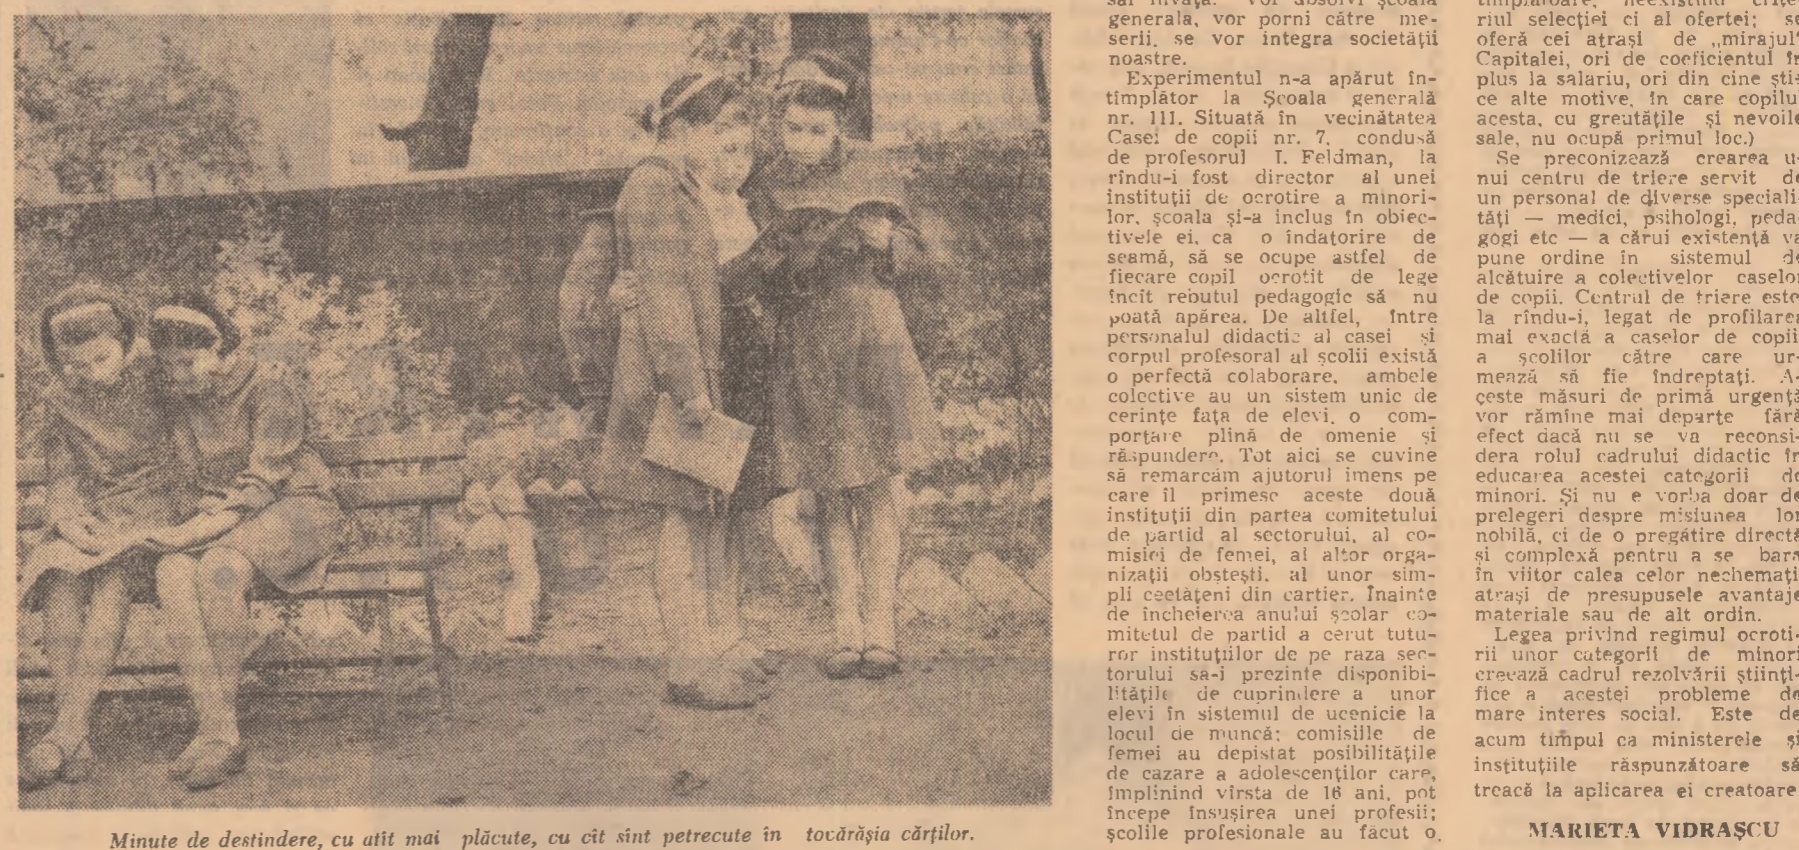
sai învață. Vor absolvi școala generală, vor porni către meserii, se vor integra societății noastre.

Experimentul n-a apărut întîmplător la Școala generală nr. 111. Situată în vecinătatea Casei de copii nr. 7, condusă de profesorul I. Feldman, la rîndu-i fost director al unei instituții de ocrotire a minorilor, școala și-a inclus în obiectivele ei, ca o îndatorire de seamă, să se ocupe astfel de fiecare copil ocrotit de lege încît rebutul pedagogic să nu poată apărea. De altfel, între personalul didactic al casei și corpul profesoral al școlii există o perfectă colaborare, ambele colective au un sistem unic de cerințe fața de elevi, o comportare plină de omenie și răspundere. Tot aici se cuvine să remarcăm ajutorul imens pe care il primesc aceste două instituții din partea comitetului de partid al sectorului, al comisiei de femei, al altor organizații obștești, al unor simpli cetățeni din cartier. Înainte de încheierea anului școlar comitetul de partid a cerut tuturor instituțiilor de pe raza sectorului sa-i prezinte disponibilitățile de cuprindere a unor elevi în sistemul de ucenicie la locul de muncă; comisiile de femei au depistat posibilitățile de cazare a adolescenților care, împlinind vîrsta de 16 ani, pot începe însușirea unei profesii; școlile profesionale au făcut o

întîmplătoare, neexistînd criteriul selecției ci al ofertei; se oferă cei atrași de „mirajul" Capitalei, ori de coeficientul în plus la salariu, ori din cine știe ce alte motive, în care copilul acesta, cu greutățile și nevoile sale, nu ocupă primul loc.)

Se preconizează crearea unui centru de triere servit de un personal de diverse specialități — medici, psihologi, pedagogi etc — a cărui existență va pune ordine în sistemul de alcătuire a colectivelor caselor de copii. Centrul de triere este la rîndu-i, legat de profilarea mai exactă a caselor de copii a școlilor către care urmează să fie îndreptați. Aceste măsuri de primă urgență vor rămîne mai departe fără efect dacă nu se va reconsidera rolul cadrului didactic în educarea acestei categorii de minori. Și nu e vorba doar de prelegeri despre misiunea lor nobilă, ci de o pregătire directă și complexă pentru a se bara în viitor calea celor nechemați atrași de presupusele avantaje materiale sau de alt ordin.

Legea privind regimul ocrotirii unor categorii de minori creează cadrul rezolvării științifice a acestei probleme de mare interes social. Este de acum timpul ca ministerele și instituțiile răspunzătoare să treacă la aplicarea ei creatoare.

MARIETA VIDRAȘCU

Minute de destindere, cu atît mai plăcute, cu cît sînt petrecute în tovărășia cărților.